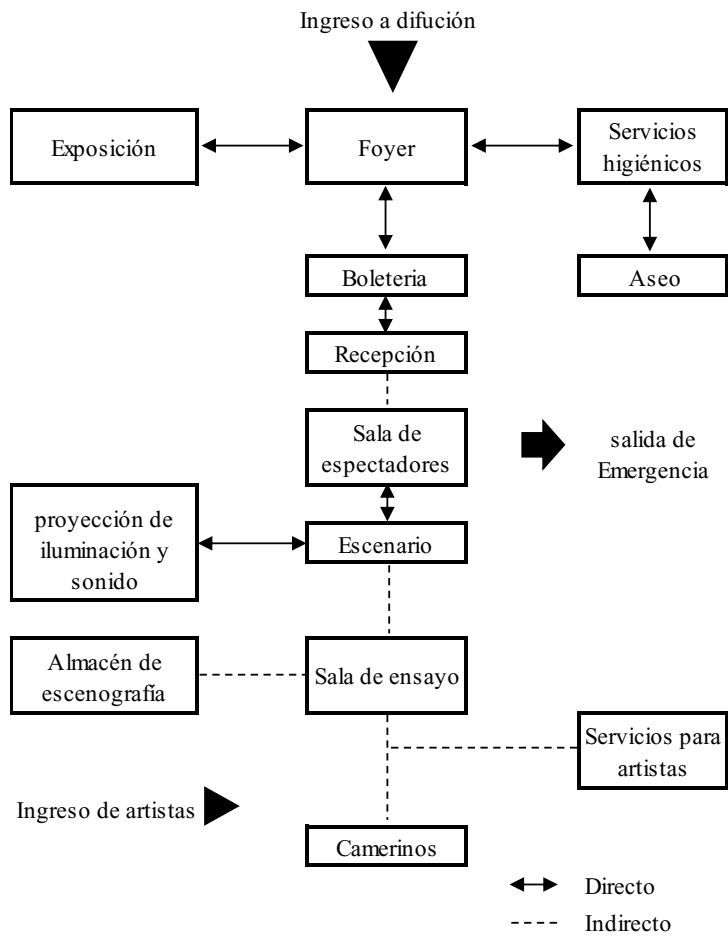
Ingreso a difución

Exposición

Foyer

Servicios higiénicos

Boleteria

Aseo

Recepción

Sala de espectadores

salida de Emergencia

proyección de iluminación y sonido

Escenario

Almacén de escenografía

Sala de ensayo

Servicios para artistas

Ingreso de artistas

Camerinos

Directo

Indirecto